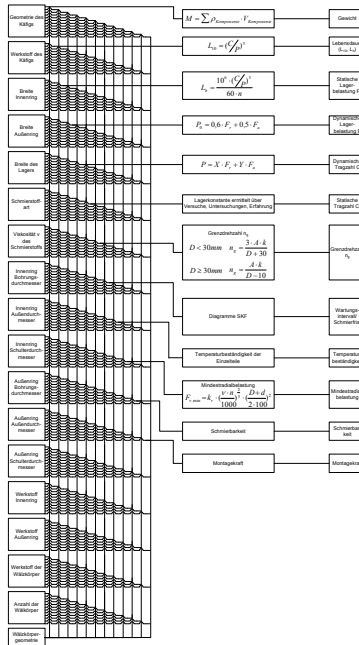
Geometrie des Käfigs

Werkstoff des Käfigs

Breite Innenring

Breite Außenring

Breite des Lagers

Schmierstoffart

Viskosität ν des Schmierstoffs

Innenring Bohrungsdurchmesser

Innenring Außendurchmesser

Innenring Schulterdurchmesser

Außenring Bohrungsdurchmesser

Außenring Außendurchmesser

Außenring Schulterdurchmesser

Werkstoff Innenring

Werkstoff Außenring

Werkstoff der Wälzkörper

Anzahl der Wälzkörper

Wälzkörpergeometrie

$M = \sum \rho_{Komponente} \cdot V_{Komponente}$

$L_{10} = (C/P)^p$

$L_h = \frac{10^6 \cdot (C/P)^p}{60 \cdot n}$

$P_0 = 0{,}6 \cdot F_r + 0{,}5 \cdot F_a$

$P = X \cdot F_r + Y \cdot F_a$

Lagerkonstante ermittelt über Versuche, Untersuchungen, Erfahrung

Grenzdrehzahl $n_g$

$D < 30mm \quad n_g = \frac{3 \cdot A \cdot k}{D + 30}$

$D \geq 30mm \quad n_g = \frac{A \cdot k}{D - 10}$

Diagramme SKF

Temperaturbeständigkeit der Einzelteile

Mindestradialbelastung

$F_{r,min} = k_r \cdot (\frac{\nu \cdot n}{1000})^{\frac{2}{3}} \cdot (\frac{D + d}{2 \cdot 100})^2$

Schmierbarkeit

Montagekraft

Gewicht

Lebensdauer ($L_{10}$, $L_h$)

Statische Lagerbelastung P

Dynamische Lagerbelastung P

Dynamische Tragzahl C

Statische Tragzahl C

Grenzdrehzahl $n_g$

Wartungsintervall Schmierfrist

Temperaturbeständigkeit

Mindestradialbelastung

Schmierbarkeit

Montagekraft